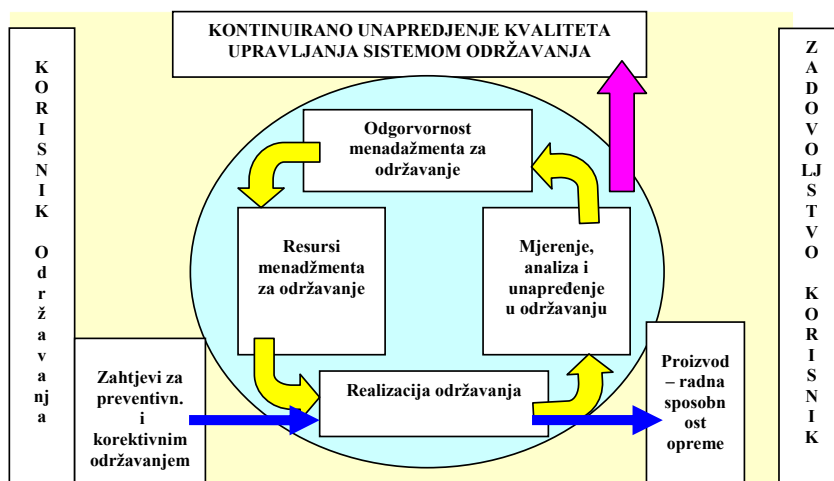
KONTINUIRANO UNAPREDJENJE KVALITETA UPRAVLJANJA SISTEMOM ODRŽAVANJA

K
O
R
I
S
N
I
K

O
d
r
ž
a
v
a
nj
a

Odgorvornost menadžmenta za održavanje

Resursi menadžmenta za održavanje

Mjerenje, analiza i unapređenje u održavanju

Zahtjevi za preventivn. i korektivnim održavanjem

Realizacija održavanja

Proizvod – radna sposobnost opreme

Z
A
D
O
V
O
LJ
S
T
V
O

K
O
R
I
S
N
I
K